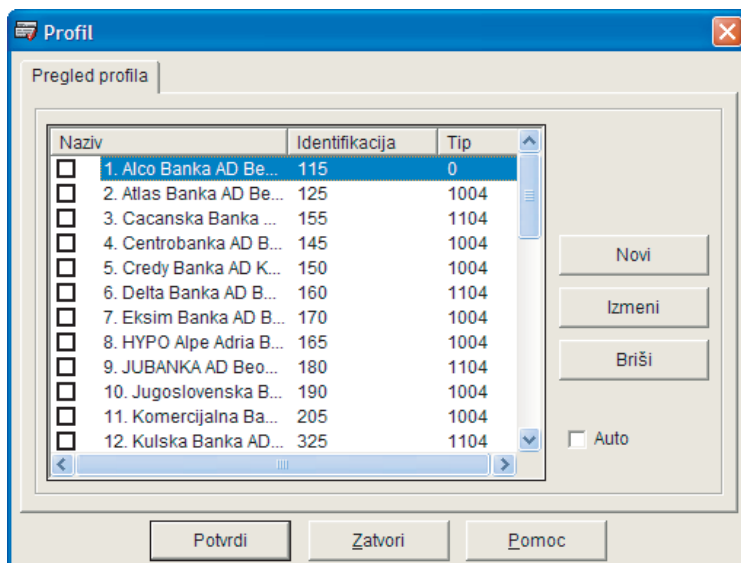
Profil

Pregled profila

| Naziv | Identifikacija | Tip |
|---|---|---|
| 1. Alco Banka AD Be... | 115 | 0 |
| 2. Atlas Banka AD Be... | 125 | 1004 |
| 3. Cacanska Banka ... | 155 | 1104 |
| 4. Centrobanka AD B... | 145 | 1004 |
| 5. Credy Banka AD K... | 150 | 1004 |
| 6. Delta Banka AD B... | 160 | 1104 |
| 7. Eksim Banka AD B... | 170 | 1004 |
| 8. HYPO Alpe Adria B... | 165 | 1004 |
| 9. JUBANKA AD Beo... | 180 | 1104 |
| 10. Jugoslovenska B... | 190 | 1004 |
| 11. Komercijalna Ba... | 205 | 1004 |
| 12. Kulska Banka AD... | 325 | 1104 |

Novi
Izmeni
Briši
Auto

Potvrdi
Zatvori
Pomoc